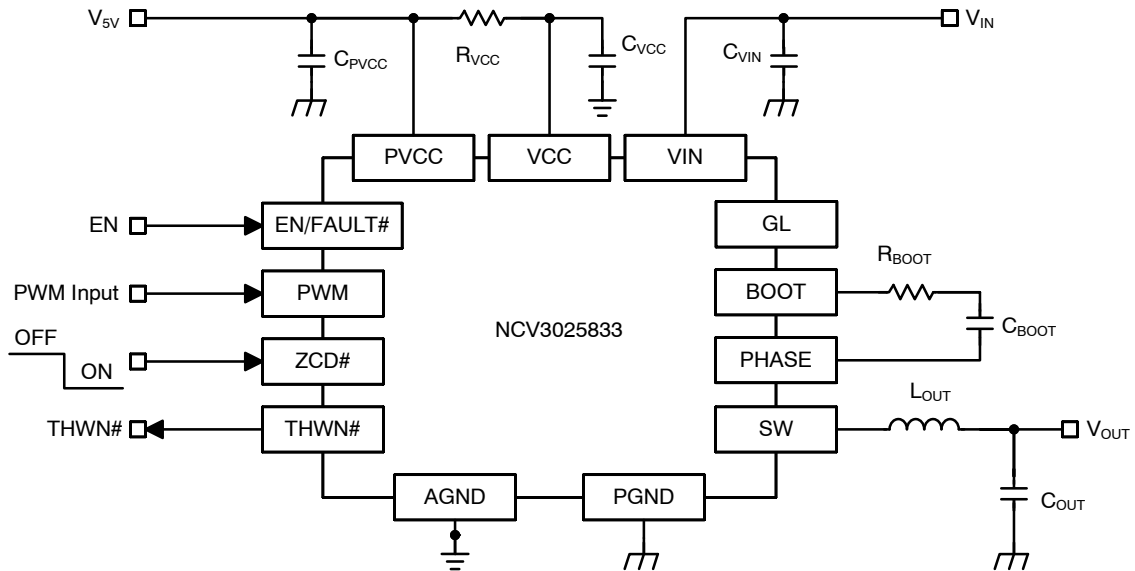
$V_{5V}$

$C_{PVCC}$

$R_{VCC}$

$C_{VCC}$

$C_{VIN}$

$V_{IN}$

PVCC

VCC

VIN

EN

EN/FAULT#

GL

$R_{BOOT}$

PWM Input

PWM

BOOT

$C_{BOOT}$

NCV3025833

OFF

ON

ZCD#

PHASE

$L_{OUT}$

THWN#

THWN#

SW

$V_{OUT}$

AGND

PGND

$C_{OUT}$